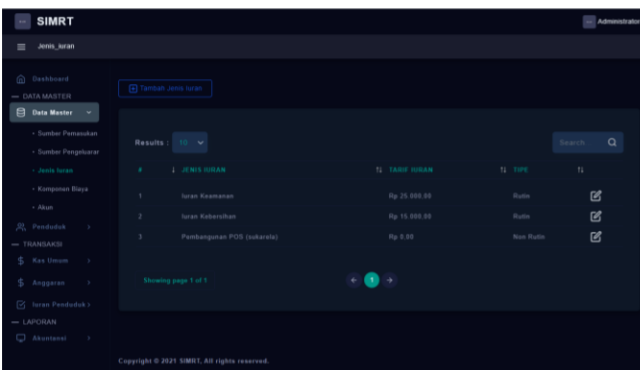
SIMRT

Administrator

Jenis_Iuran

Dashboard

— DATA MASTER

Data Master

- Sumber Pemasukan

- Sumber Pengeluarar

- Jenis Iuran

- Komponen Biaya

- Akun

Penduduk

— TRANSAKSI

Kas Umum

Anggaran

Iuran Penduduk

— LAPORAN

Akuntansi

Tambah Jenis Iuran

Results : 10

Search...

| # | JENIS IURAN | TARIF IURAN | TIPE | |
|---|---|---|---|---|
| 1 | Iuran Keamanan | Rp 25.000,00 | Rutin | |
| 2 | Iuran Kebersihan | Rp 15.000,00 | Rutin | |
| 3 | Pembangunan POS (sukarela) | Rp 0,00 | Non Rutin | |

Showing page 1 of 1

1

Copyright © 2021 SIMRT, All rights reserved.